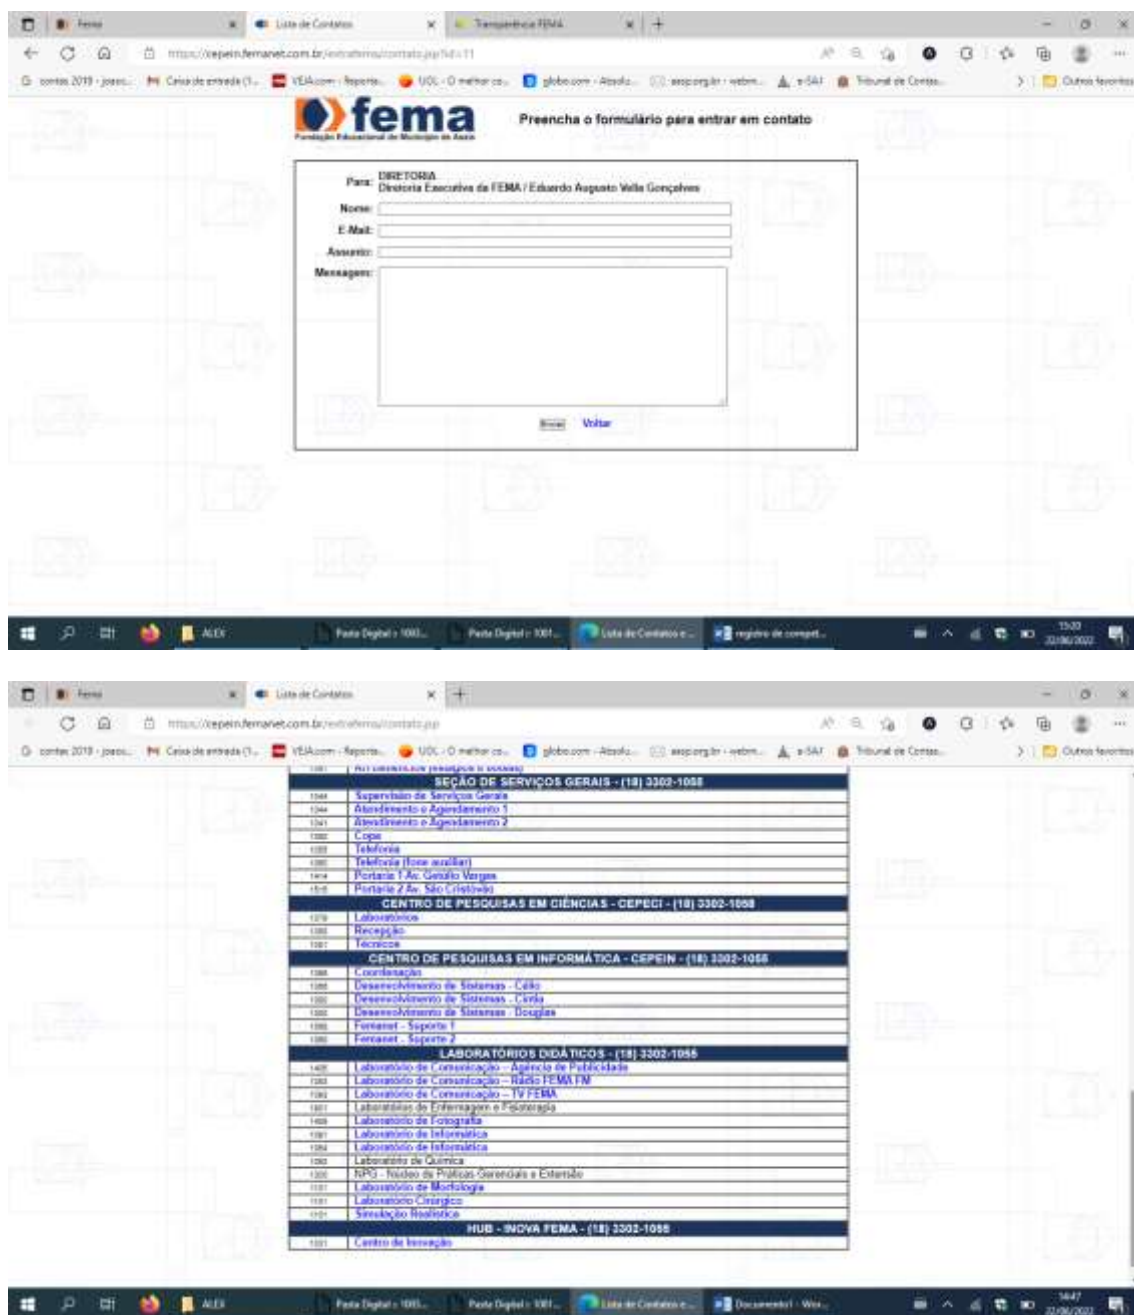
Fema | Lista de Contatos | Transparência FEMA

https://cepein.femanet.com.br/extrafema/contato.jsp?id=11

contas 2019 - joaos... | Caixa de entrada (1... | VEJA.com - Reporta... | UOL - O melhor co... | globo.com - Absolu... | asspng.br - webm... | e-SAJ | Tribunal de Contas... | Outros favoritos

fema
Fundação Educacional do Município de Assis

Preencha o formulário para entrar em contato

Para: DIRETORIA
Diretoria Executiva da FEMA / Eduardo Augusto Vella Gonçalves

Nome:
E-Mail:
Assunto:
Mensagem:

Enviar Voltar

ALEX | Pasta Digital - 1001... | Pasta Digital - 1001... | Lista de Contatos e... | registro de compet...

15:20
22/06/2022

Fema | Lista de Contatos

https://cepein.femanet.com.br/extrafema/contato.jsp

contas 2019 - joaos... | Caixa de entrada (1... | VEJA.com - Reporta... | UOL - O melhor co... | globo.com - Absolu... | asspng.br - webm... | e-SAJ | Tribunal de Contas... | Outros favoritos

SEÇÃO DE SERVIÇOS GERAIS - (18) 3302-1055

| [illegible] | Supervisão de Serviços Gerais |
|---|---|
| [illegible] | Atendimento e Agendamento 1 |
| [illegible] | Atendimento e Agendamento 2 |
| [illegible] | Copa |
| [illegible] | Telefonia |
| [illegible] | Telefonia (fone auxiliar) |
| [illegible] | Portaria 1 Av. Getúlio Vargas |
| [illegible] | Portaria 2 Av. São Cristóvão |

CENTRO DE PESQUISAS EM CIÊNCIAS - CEPECI - (18) 3302-1055

| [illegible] | Laboratórios |
|---|---|
| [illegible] | Recepção |
| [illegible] | Técnicos |

CENTRO DE PESQUISAS EM INFORMÁTICA - CEPEIN - (18) 3302-1055

| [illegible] | Coordenação |
|---|---|
| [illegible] | Desenvolvimento de Sistemas - Caio |
| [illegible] | Desenvolvimento de Sistemas - Cinta |
| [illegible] | Desenvolvimento de Sistemas - Douglas |
| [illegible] | Femanet - Suporte 1 |
| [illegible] | Femanet - Suporte 2 |

LABORATÓRIOS DIDÁTICOS - (18) 3302-1055

| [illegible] | Laboratório de Comunicação – Agência de Publicidade |
|---|---|
| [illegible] | Laboratório de Comunicação – Rádio FEMA FM |
| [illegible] | Laboratório de Comunicação – TV FEMA |
| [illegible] | Laboratórios de Enfermagem e Fisioterapia |
| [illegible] | Laboratório de Fotografia |
| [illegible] | Laboratório de Informática |
| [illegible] | Laboratório de Informática |
| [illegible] | Laboratório de Química |
| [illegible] | NPG - Núcleo de Práticas Gerenciais e Extensão |
| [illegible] | Laboratório de Morfologia |
| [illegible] | Laboratório Cirúrgico |
| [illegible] | Simulação Realística |

HUB - INOVA FEMA - (18) 3302-1055

| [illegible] | Centro de Inovação |
|---|---|

ALEX | Pasta Digital - 1001... | Pasta Digital - 1001... | Lista de Contatos e... | Documento1 - Wor...

14:47
22/06/2022